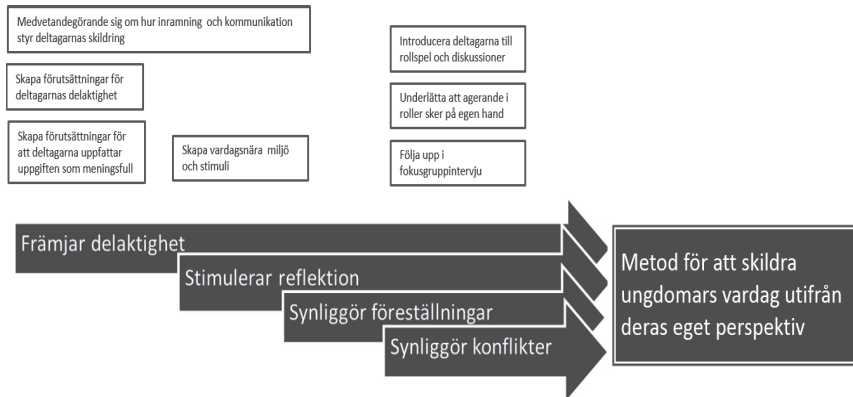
Medvetandegörande sig om hur inramning och kommunikation styr deltagarnas skildring

Skapa förutsättningar för deltagarnas delaktighet

Skapa förutsättningar för att deltagarna uppfattar uppgiften som meningsfull

Skapa vardagsnära miljö och stimuli

Introducera deltagarna till rollspel och diskussioner

Underlätta att agerande i roller sker på egen hand

Följa upp i fokusgruppintervju

Främjar delaktighet

Stimulerar reflektion

Synliggör föreställningar

Synliggör konflikter

Metod för att skildra ungdomars vardag utifrån deras eget perspektiv